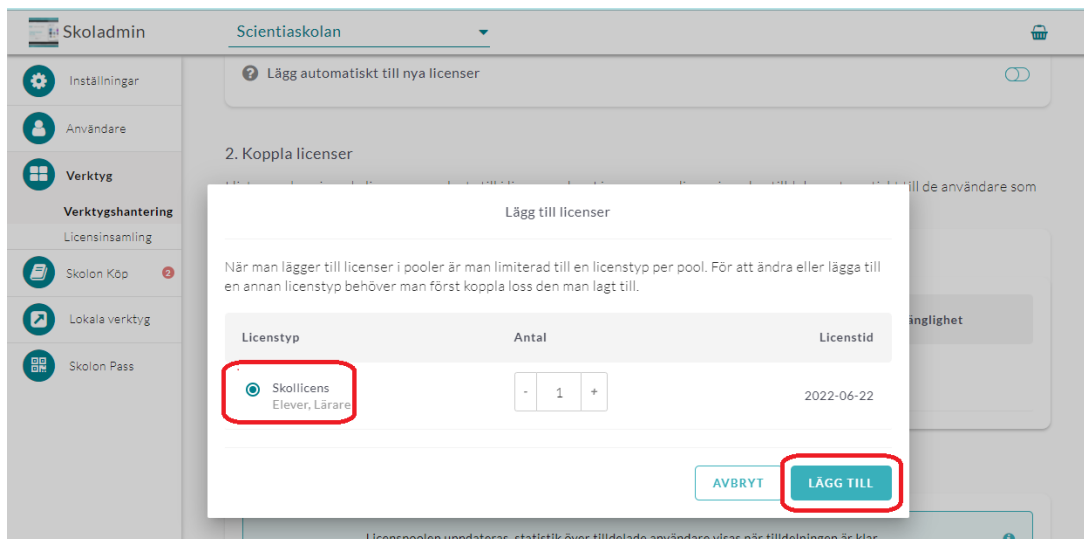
Skoladmin

Scientiaskolan

Inställningar

Användare

Verktyg

Verktygshantering

Licensinsamling

Skolon Köp 2

Lokala verktyg

Skolon Pass

Lägg automatiskt till nya licenser

2. Koppla licenser

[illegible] till de användare som

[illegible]änglighet

Lägg till licenser

När man lägger till licenser i pooler är man limiterad till en licenstyp per pool. För att ändra eller lägga till en annan licenstyp behöver man först koppla loss den man lagt till.

| Licenstyp | Antal | Licenstid |
|---|---|---|
| Skollicens Elever, Lärare | - 1 + | 2022-06-22 |

AVBRYT

LÄGG TILL

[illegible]